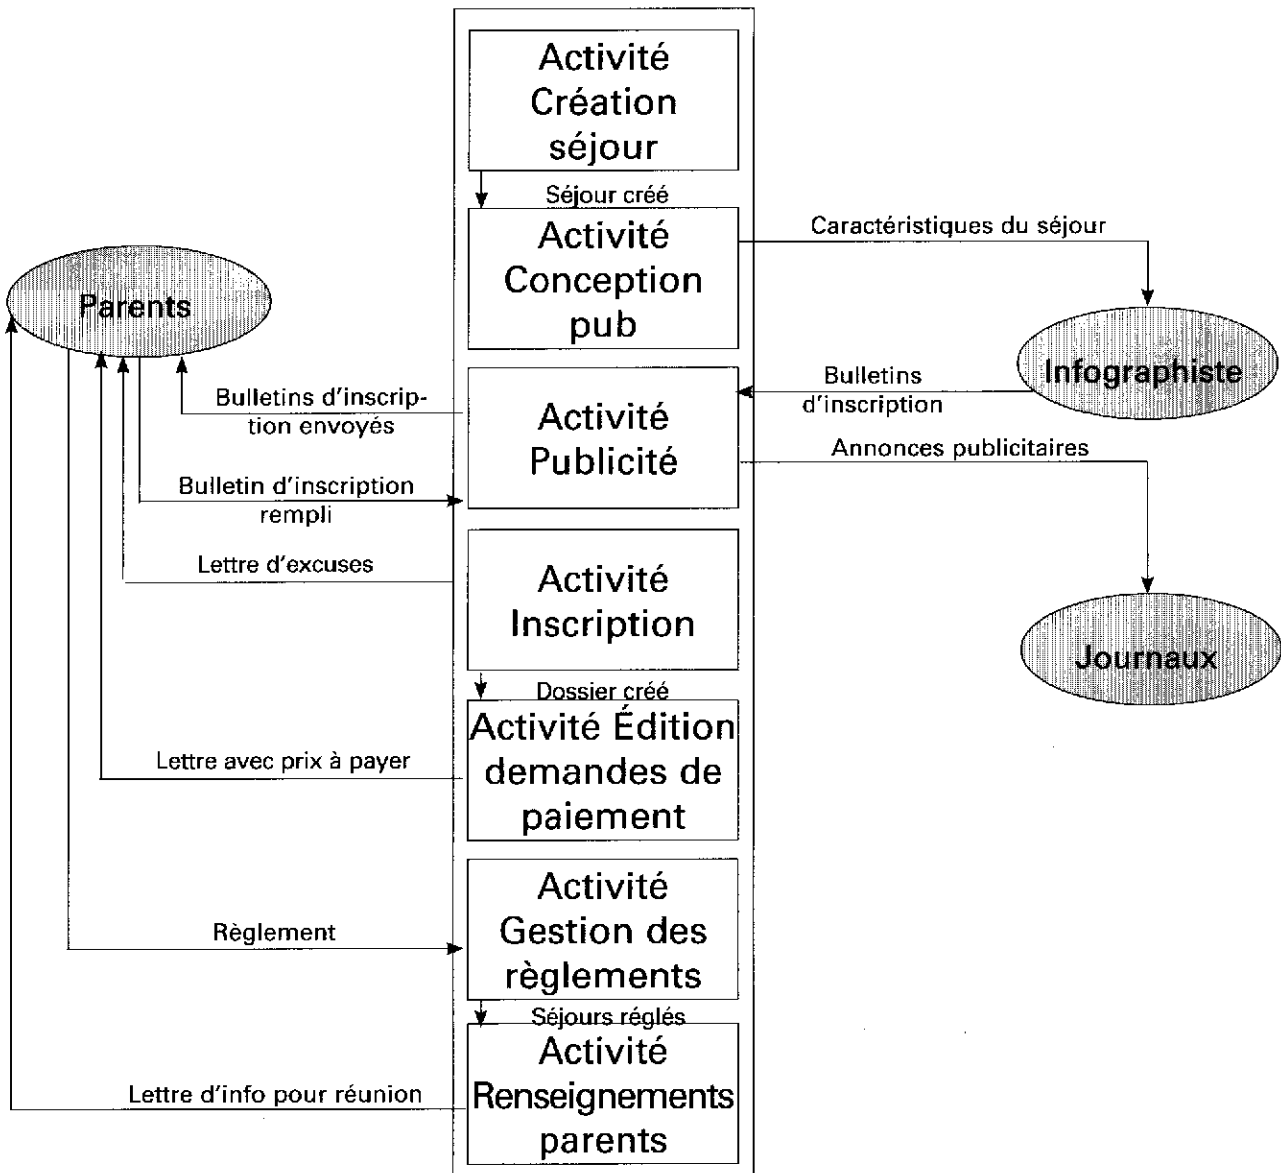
Activité Création séjour

Séjour créé

Activité Conception pub

Caractéristiques du séjour

Parents

Infographiste

Bulletins d'inscription envoyés

Bulletins d'inscription

Activité Publicité

Annonces publicitaires

Bulletin d'inscription rempli

Lettre d'excuses

Activité Inscription

Journaux

Dossier créé

Activité Édition demandes de paiement

Lettre avec prix à payer

Activité Gestion des règlements

Règlement

Séjours réglés

Activité Renseignements parents

Lettre d'info pour réunion